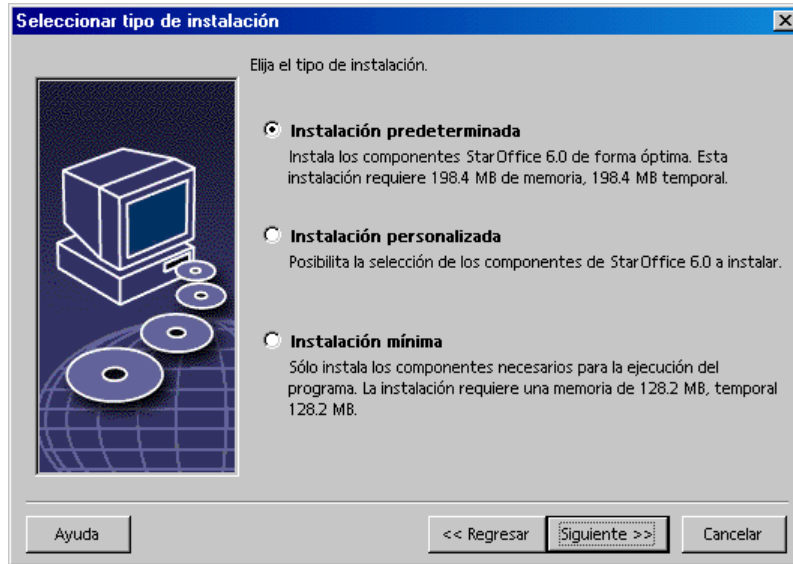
Seleccionar tipo de instalación

Elija el tipo de instalación.

Instalación predeterminada
Instala los componentes StarOffice 6.0 de forma óptima. Esta instalación requiere 198.4 MB de memoria, 198.4 MB temporal.

Instalación personalizada
Posibilita la selección de los componentes de StarOffice 6.0 a instalar.

Instalación mínima
Sólo instala los componentes necesarios para la ejecución del programa. La instalación requiere una memoria de 128.2 MB, temporal 128.2 MB.

Ayuda

<< Regresar

Siguiente >>

Cancelar